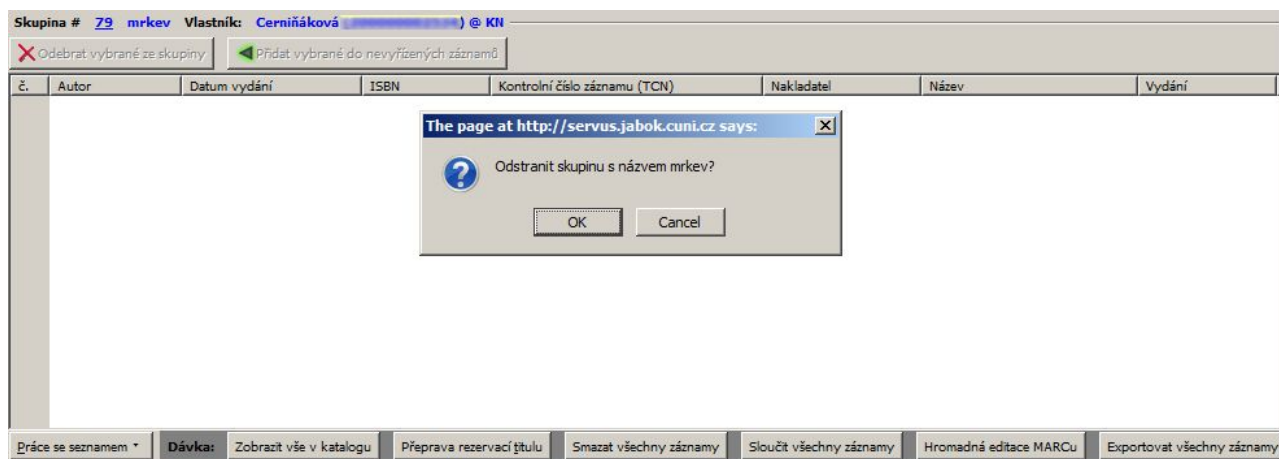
Skupina # 79 mrkev Vlastník: Cerniňáková ([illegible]) @ KN

Odebrat vybrané ze skupiny
Přidat vybrané do nevyřízených záznamů

| č. | Autor | Datum vydání | ISBN | Kontrolní číslo záznamu (TCN) | Nakladatel | Název | Vydání |
|---|---|---|---|---|---|---|---|

The page at http://servus.jabok.cuni.cz says:

Odstranit skupinu s názvem mrkev?

OK
Cancel

Práce se seznamem
Dávka:
Zobrazit vše v katalogu
Přeprava rezervací titulu
Smazat všechny záznamy
Sloučit všechny záznamy
Hromadná editace MARCu
Exportovat všechny záznamy